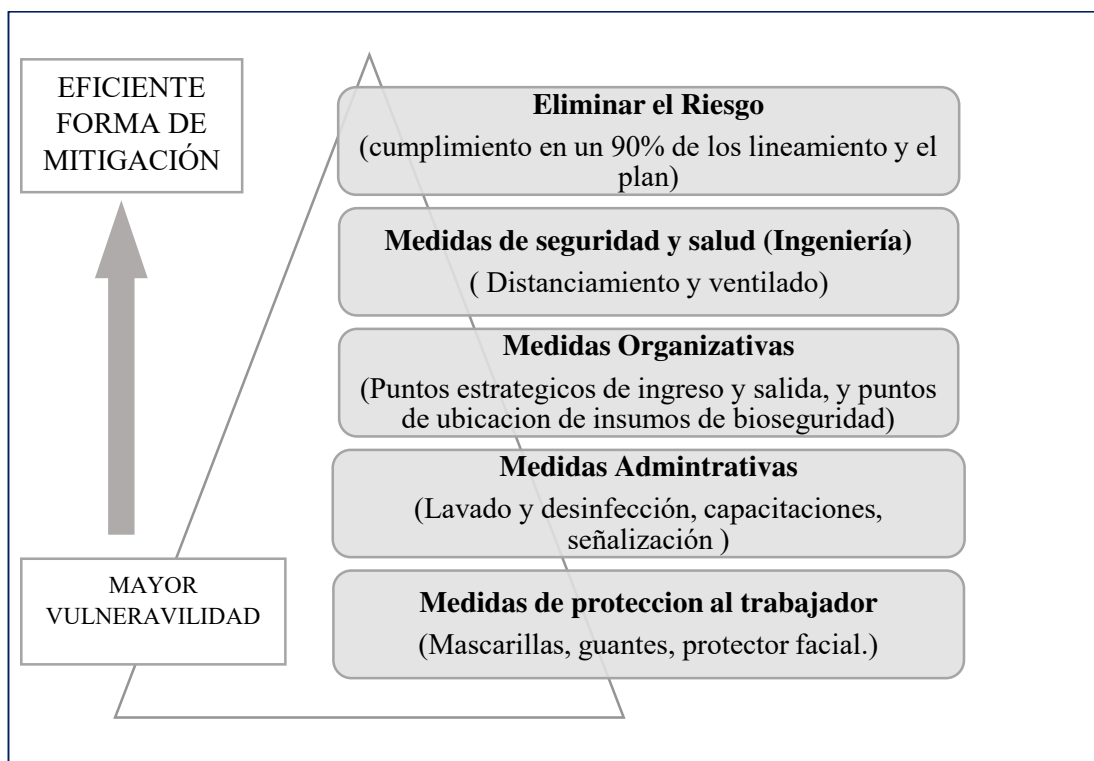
EFICIENTE FORMA DE MITIGACIÓN

Eliminar el Riesgo
(cumplimiento en un 90% de los lineamiento y el plan)

Medidas de seguridad y salud (Ingeniería)
( Distanciamiento y ventilado)

Medidas Organizativas
(Puntos estrategicos de ingreso y salida, y puntos de ubicacion de insumos de bioseguridad)

Medidas Admintrativas
(Lavado y desinfección, capacitaciones, señalización )

MAYOR VULNERAVILIDAD

Medidas de proteccion al trabajador
(Mascarillas, guantes, protector facial.)